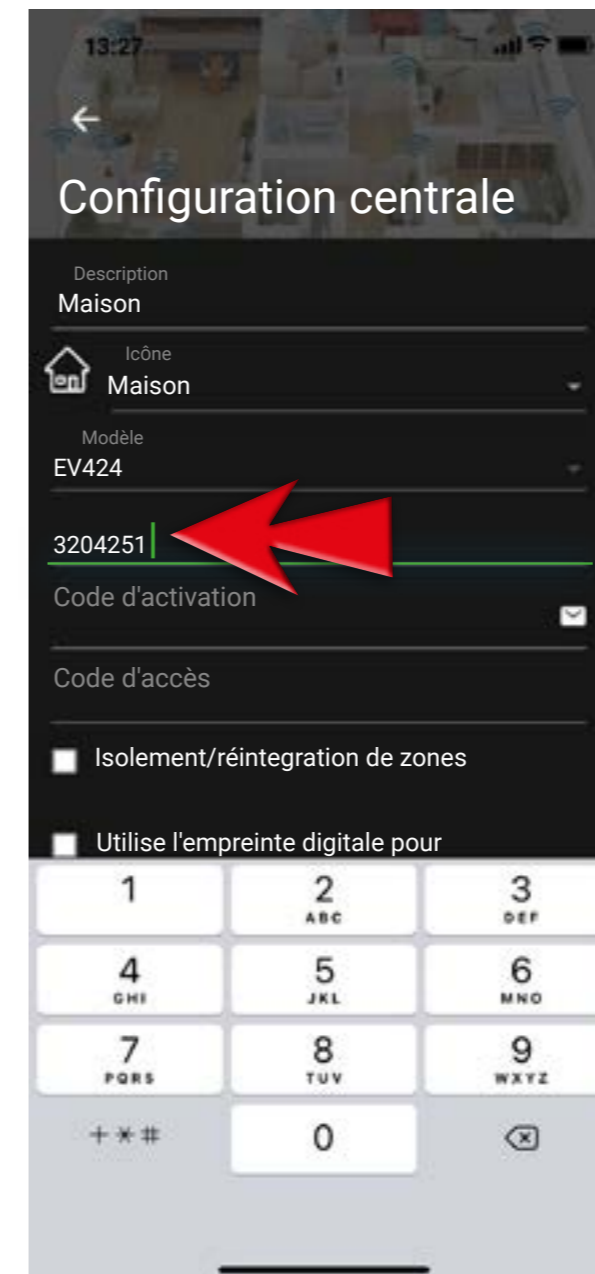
13:27

Configuration centrale

Description
Maison

Icône
Maison

Modèle
EV424

3204251

Code d'activation

Code d'accès

Isolement/réintegration de zones

Utilise l'empreinte digitale pour

1
2 ABC
3 DEF
4 GHI
5 JKL
6 MNO
7 PQRS
8 TUV
9 WXYZ
+*#
0